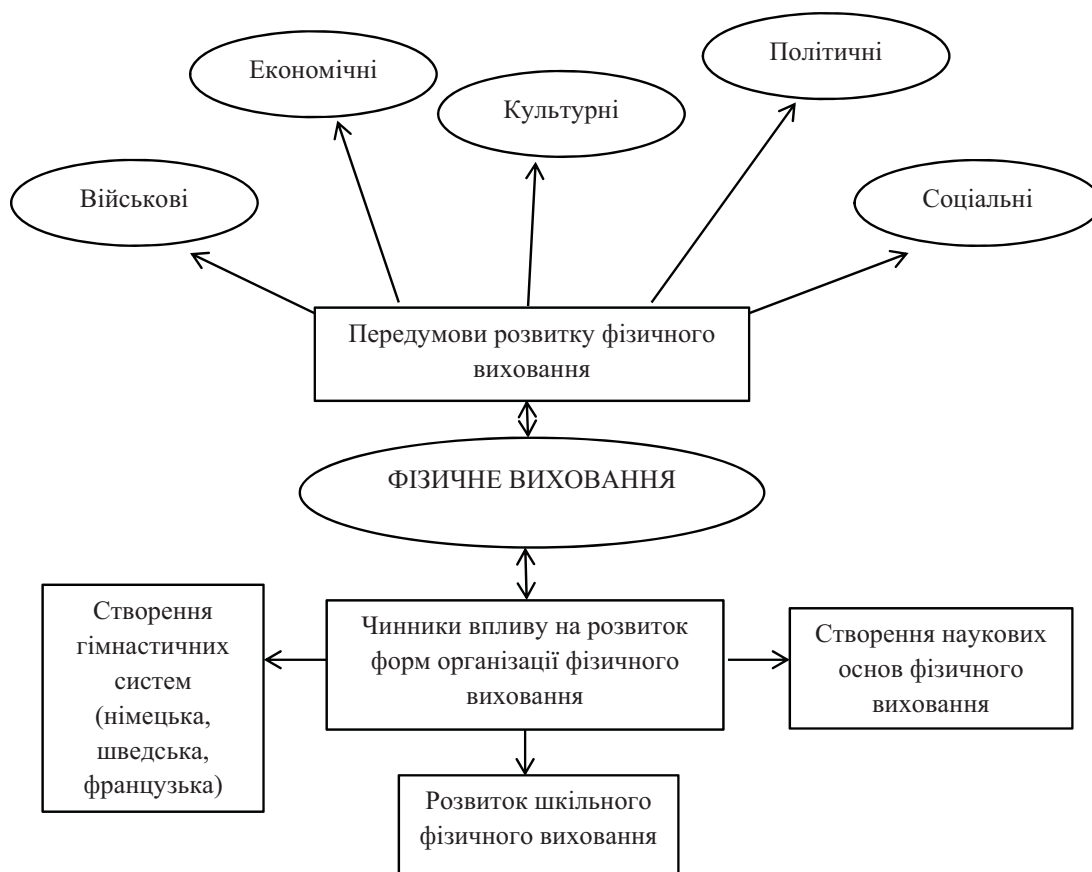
Економічні

Політичні

Культурні

Військові

Соціальні

Передумови розвитку фізичного виховання

ФІЗИЧНЕ ВИХОВАННЯ

Створення гімнастичних систем (німецька, шведська, французька)

Чинники впливу на розвиток форм організації фізичного виховання

Створення наукових основ фізичного виховання

Розвиток шкільного фізичного виховання